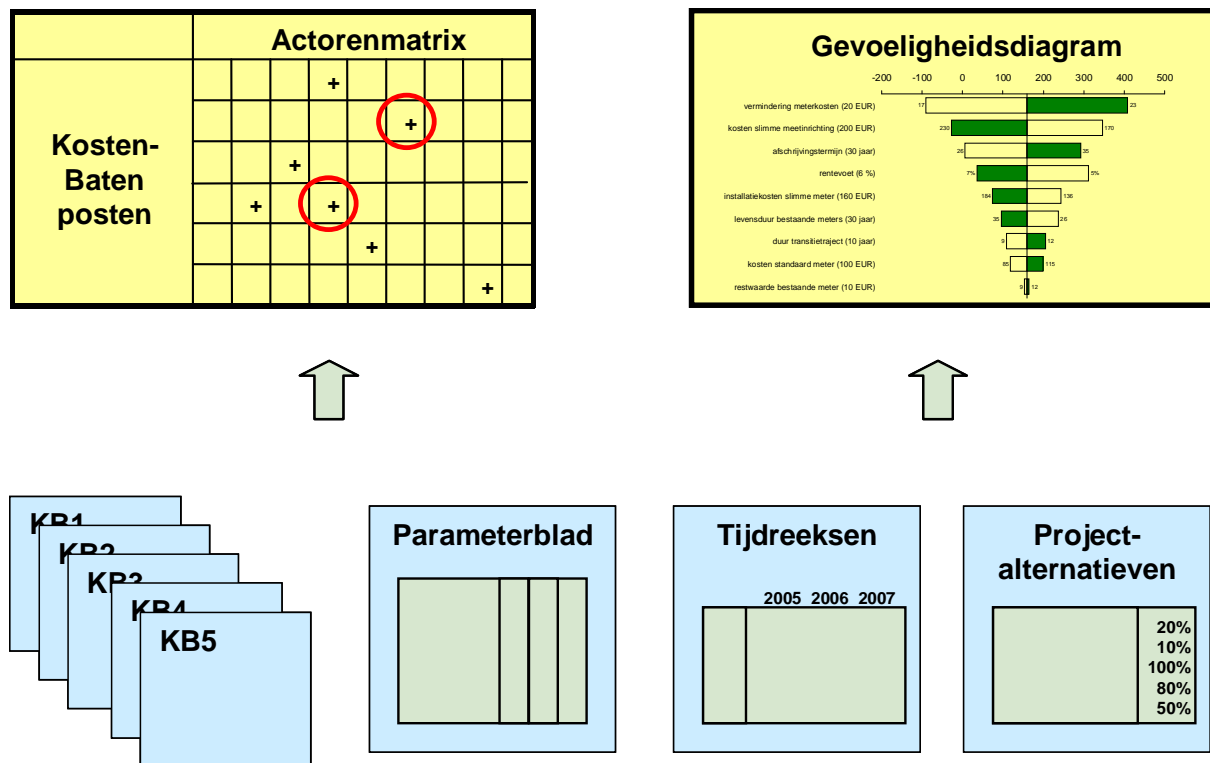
Actorenmatrix

Kosten-Baten posten

| + |
| + |
| + |
| + + |
| + |
| + |

Gevoeligheidsdiagram

-200 -100 0 100 200 300 400 500

vermindering meterkosten (20 EUR) 17 23
kosten slimme meetinrichting (200 EUR) 230 170
afschrijvingstermijn (30 jaar) 26 35
rentevoet (6 %) 7% 5%
installatiekosten slimme meter (160 EUR) 184 136
levensduur bestaande meters (30 jaar) 35 26
duur transitietraject (10 jaar) 9 12
kosten standaard meter (100 EUR) 85 115
restwaarde bestaande meter (10 EUR) 9 12

KB1
KB2
KB3
KB4
KB5

Parameterblad

Tijdreeksen

2005 2006 2007

Project-alternatieven

20%
10%
100%
80%
50%